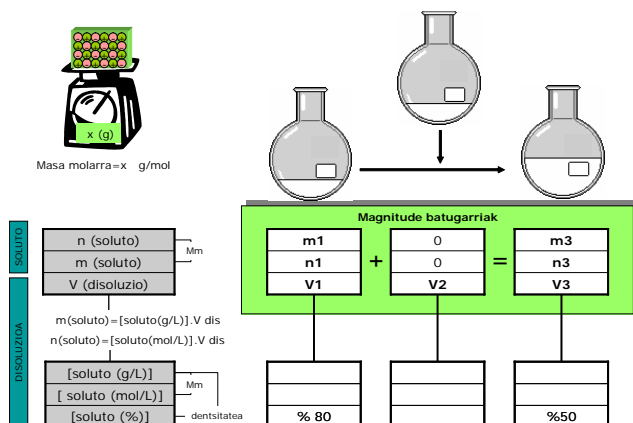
x (g)

Masa molarra=x g/mol

SOLUTO

DISOLUZIOA

n (soluto)
m (soluto)
V (disoluzio)

Mm

m(soluto)=[soluto(g/L)].V dis
n(soluto)=[soluto(mol/L)].V dis

[soluto (g/L)]
[ soluto (mol/L)]
[soluto (%)]

Mm

dentsitatea

Magnitude batugarriak

| m1 | + | 0 | = | m3 |
|---|---|---|---|---|
| n1 | | 0 | | n3 |
| V1 | | V2 | | V3 |

| | | |
|---|---|---|
| | | |
| | | |
| % 80 | | %50 |